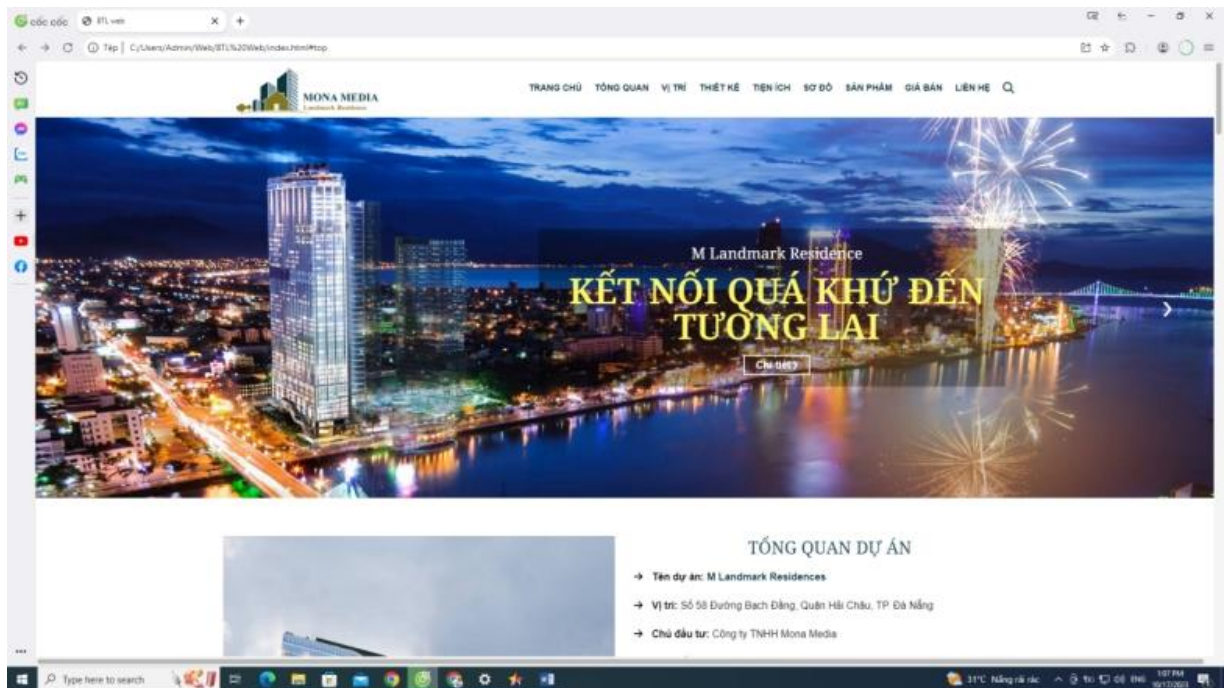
cốc cốc   BTL web

Tệp | C:/Users/Admin/Web/BTL%20Web/index.html#top

MONA MEDIA
Landmark Residence

TRANG CHỦ   TỔNG QUAN   VỊ TRÍ   THIẾT KẾ   TIỆN ÍCH   SƠ ĐỒ   SẢN PHẨM   GIÁ BÁN   LIÊN HỆ

M Landmark Residence

KẾT NỐI QUÁ KHỨ ĐẾN TƯƠNG LAI

Chi tiết

TỔNG QUAN DỰ ÁN

→ Tên dự án: M Landmark Residences

→ Vị trí: Số 58 Đường Bạch Đằng, Quận Hải Châu, TP Đà Nẵng

→ Chủ đầu tư: Công ty TNHH Mona Media

Type here to search

31°C Nắng rải rác   ENG   1:07 PM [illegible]